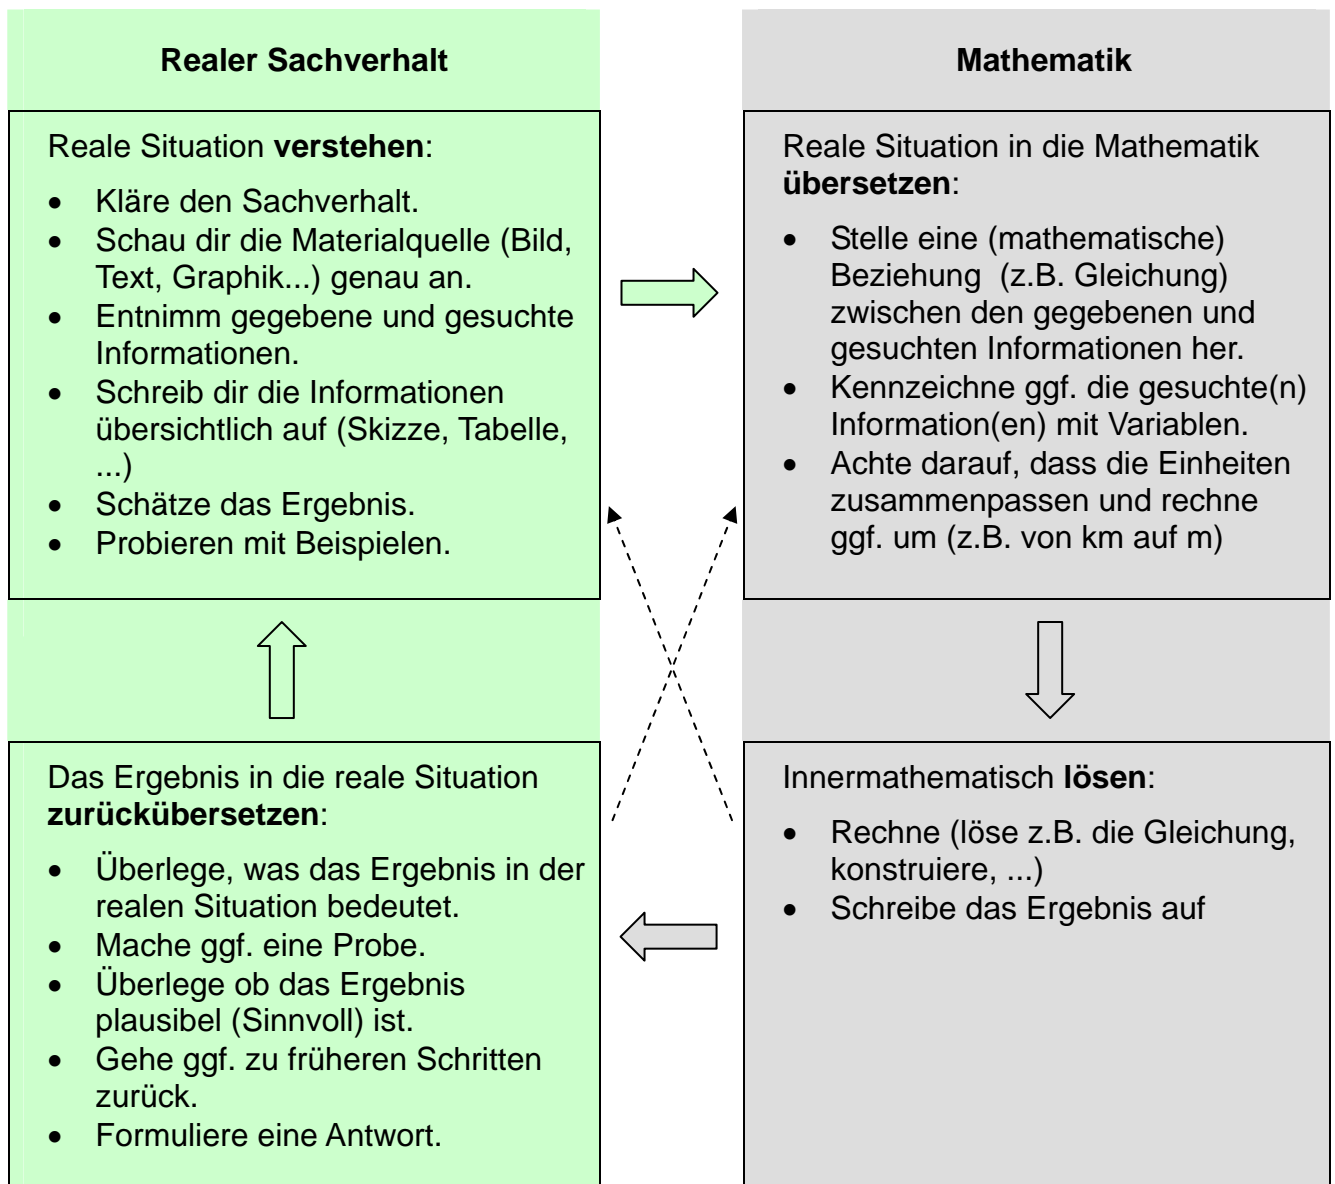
**Realer Sachverhalt**

**Mathematik**

Reale Situation **verstehen**:

- Kläre den Sachverhalt.
- Schau dir die Materialquelle (Bild, Text, Graphik...) genau an.
- Entnimm gegebene und gesuchte Informationen.
- Schreib dir die Informationen übersichtlich auf (Skizze, Tabelle, ...)
- Schätze das Ergebnis.
- Probieren mit Beispielen.

Reale Situation in die Mathematik **übersetzen**:

- Stelle eine (mathematische) Beziehung (z.B. Gleichung) zwischen den gegebenen und gesuchten Informationen her.
- Kennzeichne ggf. die gesuchte(n) Information(en) mit Variablen.
- Achte darauf, dass die Einheiten zusammenpassen und rechne ggf. um (z.B. von km auf m)

Das Ergebnis in die reale Situation **zurückübersetzen**:

- Überlege, was das Ergebnis in der realen Situation bedeutet.
- Mache ggf. eine Probe.
- Überlege ob das Ergebnis plausibel (Sinnvoll) ist.
- Gehe ggf. zu früheren Schritten zurück.
- Formuliere eine Antwort.

Innermathematisch **lösen**:

- Rechne (löse z.B. die Gleichung, konstruiere, ...)
- Schreibe das Ergebnis auf